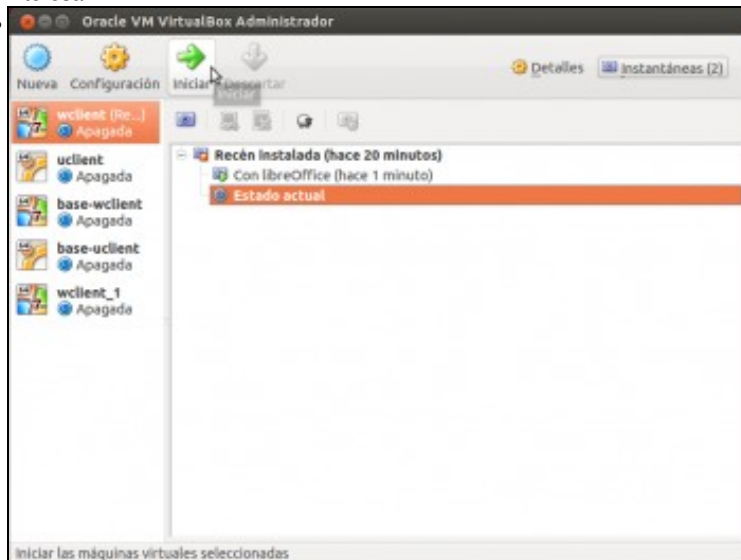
Oracle VM VirtualBox Administrador

Nueva Configuración Iniciar Descartar

Detalles Instantáneas (2)

Iniciar

wclient (Re...) Apagada

uclient Apagada

base-wclient Apagada

base-uclient Apagada

wclient_1 Apagada

Recén instalada (hace 20 minutos)

Con libreOffice (hace 1 minuto)

Estado actual

Iniciar las máquinas virtuales seleccionadas